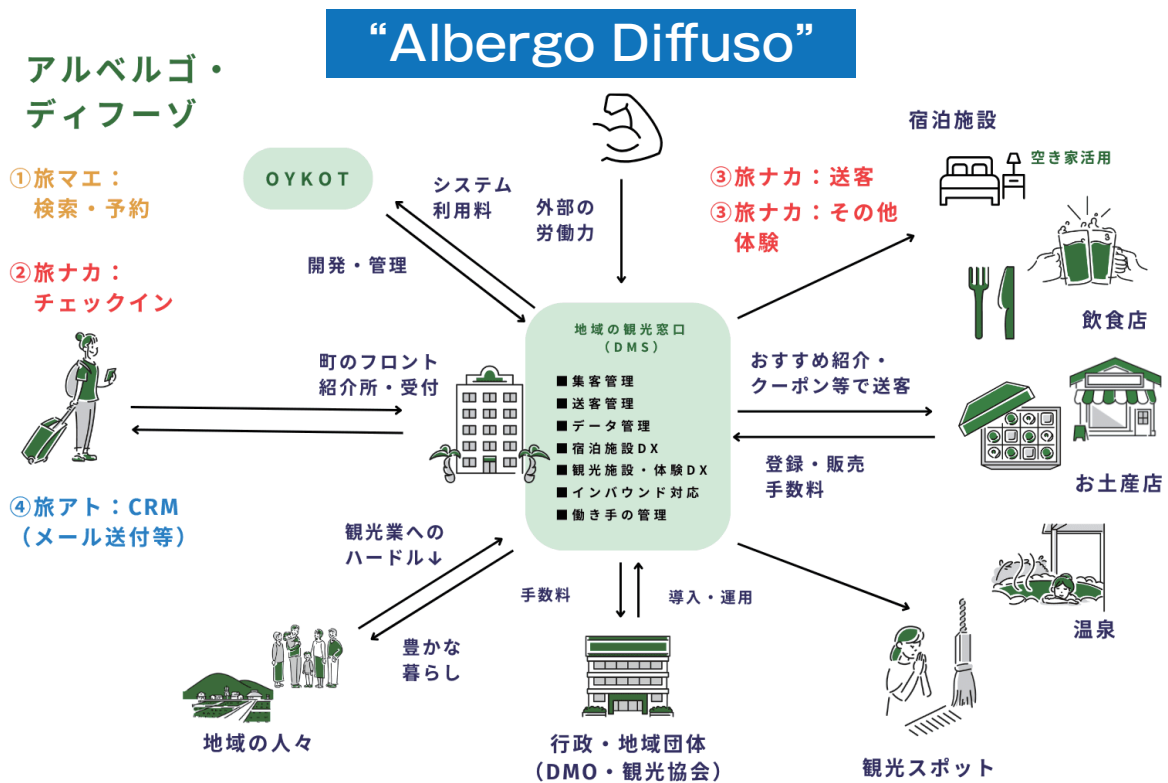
“Albergo Diffuso”

アルベルゴ・
ディフーゾ

①旅マエ：
検索・予約

②旅ナカ：
チェックイン

④旅アト：CRM
（メール送付等）

OYKOT

システム
利用料

開発・管理

外部の
労働力

③旅ナカ：送客
③旅ナカ：その他
体験

宿泊施設

空き家活用

飲食店

お土産店

温泉

観光スポット

町のフロント
紹介所・受付

地域の観光窓口
（DMS）

■集客管理
■送客管理
■データ管理
■宿泊施設DX
■観光施設・体験DX
■インバウンド対応
■働き手の管理

おすすめ紹介・
クーポン等で送客

登録・販売
手数料

観光業への
ハードル↓

豊かな
暮らし

地域の人々

手数料

導入・運用

行政・地域団体
（DMO・観光協会）